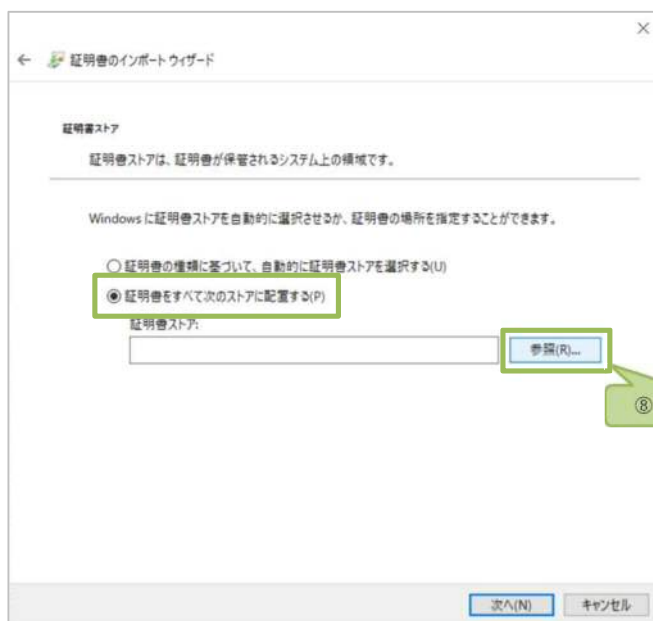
×

← 証明書のインポート ウィザード

証明書ストア

証明書ストアは、証明書が保管されるシステム上の領域です。

Windows に証明書ストアを自動的に選択させるか、証明書の場所を指定することができます。

○ 証明書の種類に基づいて、自動的に証明書ストアを選択する(U)

◉ 証明書をすべて次のストアに配置する(P)

証明書ストア:

参照(R)...

⑧

次へ(N) キャンセル